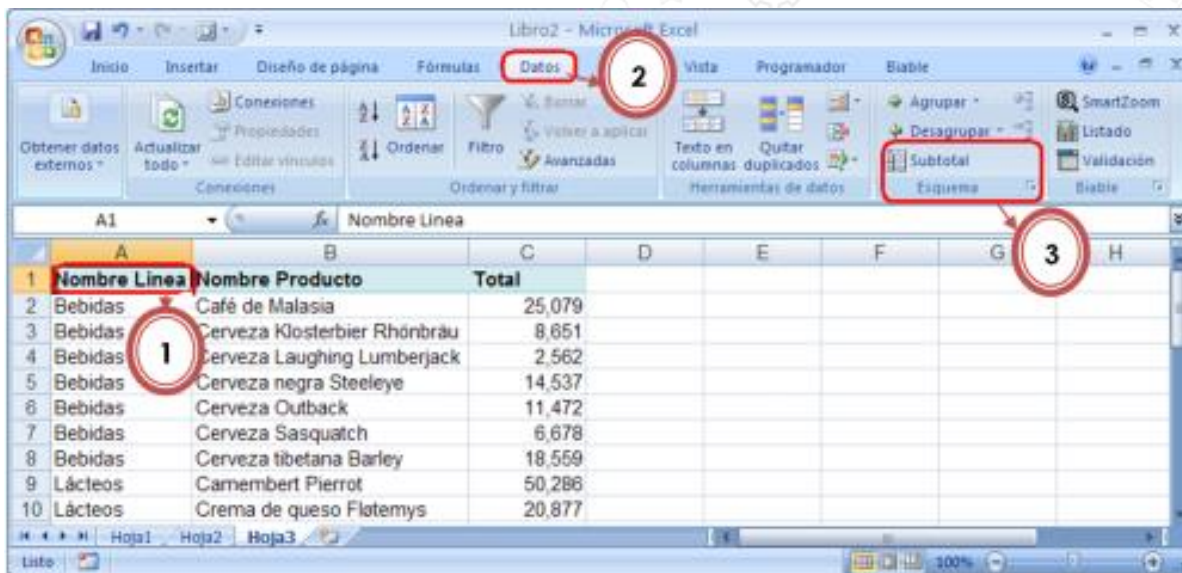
Libro2 - Microsoft Excel

Inicio Insertar Diseño de página Fórmulas Datos Vista Programador Biable

2

Obtener datos externos
Actualizar todo
Conexiones
Propiedades
Editar vínculos
Conexiones

Ordenar
Filtro
Borrar
Volver a aplicar
Avanzadas
Ordenar y filtrar

Texto en columnas
Quitar duplicados
Herramientas de datos

Agrupar
Desagrupar
Subtotal
Esquema

SmartZoom
Listado
Validación
Biable

A1 $f_x$ Nombre Linea

3

| | A | B | C | D | E | F | G | H |
|---|---|---|---|---|---|---|---|---|
| 1 | Nombre Linea | Nombre Producto | Total | | | | | |
| 2 | Bebidas | Café de Malasia | 25,079 | | | | | |
| 3 | Bebidas | Cerveza Klosterbier Rhönbräu | 8,651 | | | | | |
| 4 | Bebidas | Cerveza Laughing Lumberjack | 2,562 | | | | | |
| 5 | Bebidas | Cerveza negra Steeleye | 14,537 | | | | | |
| 6 | Bebidas | Cerveza Outback | 11,472 | | | | | |
| 7 | Bebidas | Cerveza Sasquatch | 6,678 | | | | | |
| 8 | Bebidas | Cerveza tibetana Barley | 18,559 | | | | | |
| 9 | Lácteos | Camembert Pierrot | 50,286 | | | | | |
| 10 | Lácteos | Crema de queso Fløtemys | 20,877 | | | | | |

1

Hoja1 Hoja2 Hoja3

Listo 100%